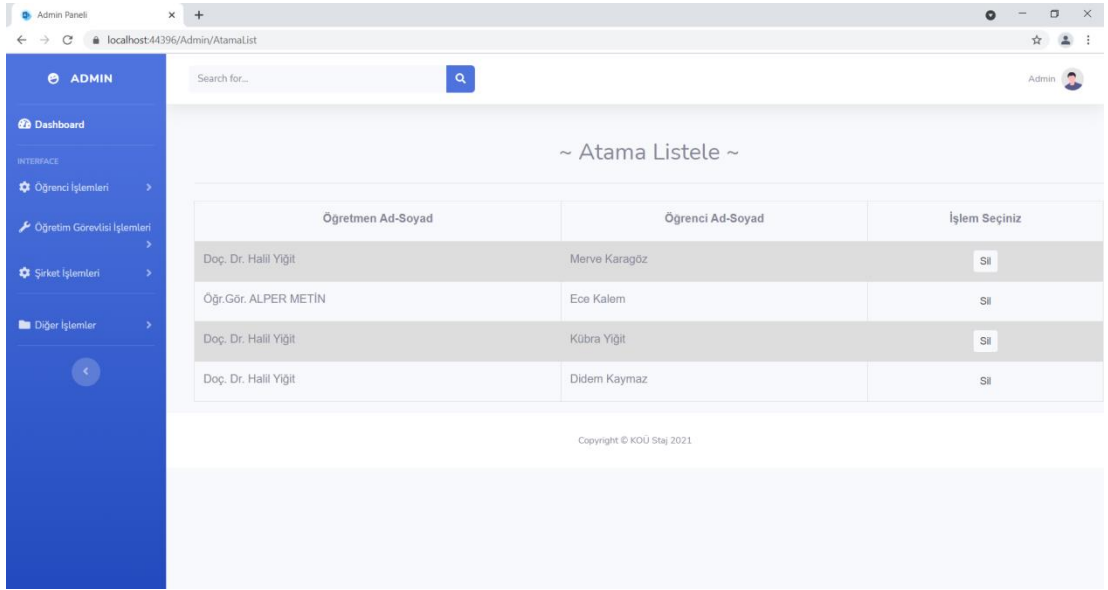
Admin Paneli

localhost:44396/Admin/AtamaList

ADMIN

Search for...

Admin

Dashboard

INTERFACE

Öğrenci İşlemleri

Öğretim Görevlisi İşlemleri

Şirket İşlemleri

Diğer İşlemler

~ Atama Listele ~

| Öğretmen Ad-Soyad | Öğrenci Ad-Soyad | İşlem Seçiniz |
|---|---|---|
| Doç. Dr. Halil Yiğit | Merve Karagöz | Sil |
| Öğr.Gör. ALPER METİN | Ece Kalem | Sil |
| Doç. Dr. Halil Yiğit | Kübra Yiğit | Sil |
| Doç. Dr. Halil Yiğit | Didem Kaymaz | Sil |

Copyright © KOÜ Staj 2021